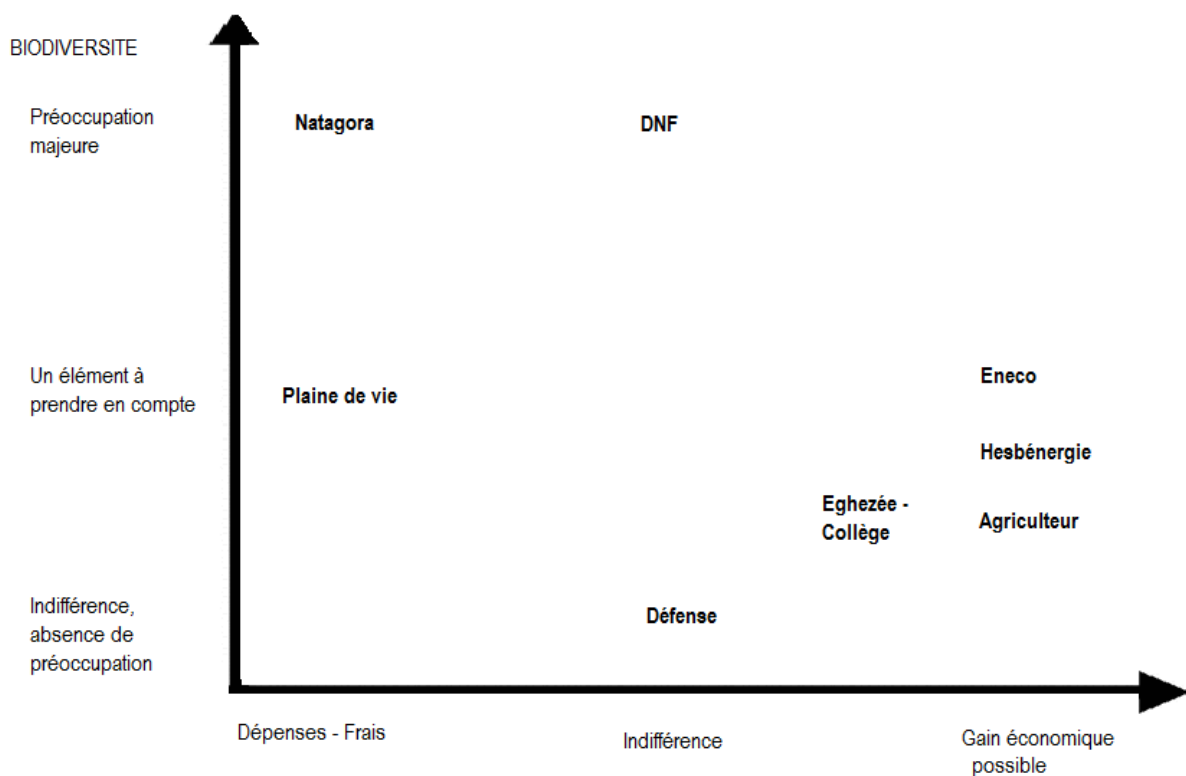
BIODIVERSITE

Préoccupation majeure

Natagora

DNF

Un élément à prendre en compte

Plaine de vie

Eneco

Hesbénergie

Eghezée - Collège

Agriculteur

Indifférence, absence de préoccupation

Défense

Dépenses - Frais

Indifférence

Gain économique possible